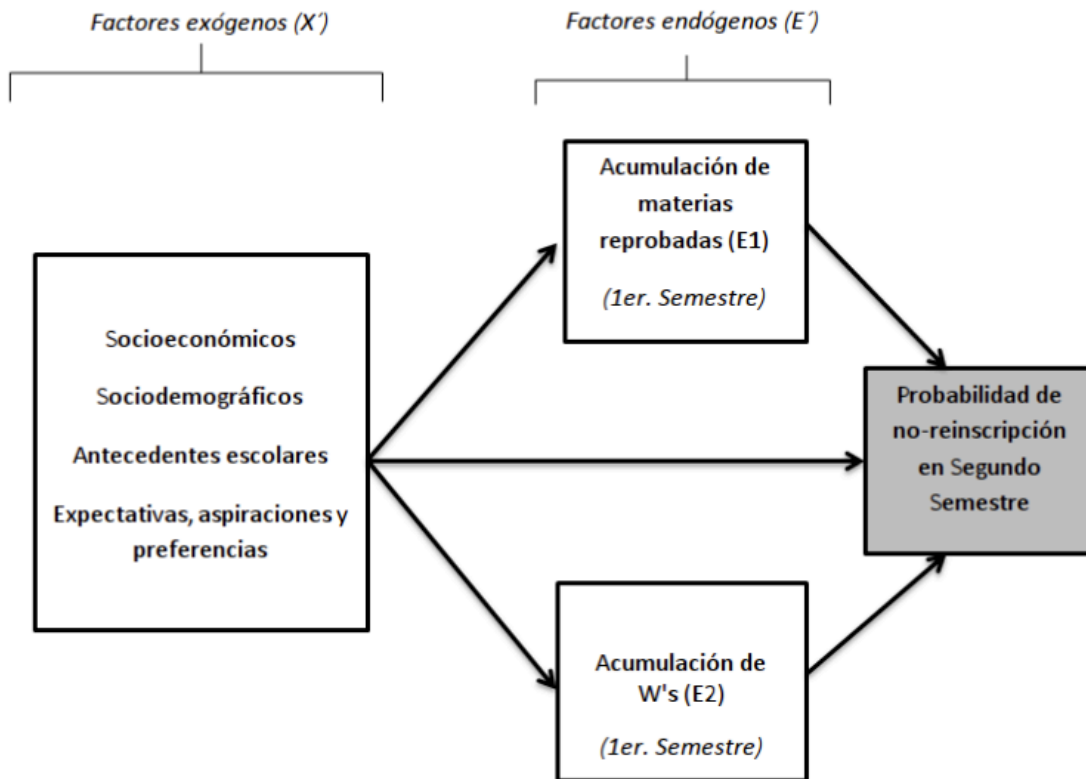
Factores exógenos (X´)

Factores endógenos (E´)

Acumulación de materias reprobadas (E1)

(1er. Semestre)

Socioeconómicos

Sociodemográficos

Antecedentes escolares

Expectativas, aspiraciones y preferencias

Probabilidad de no-reinscripción en Segundo Semestre

Acumulación de W's (E2)

(1er. Semestre)